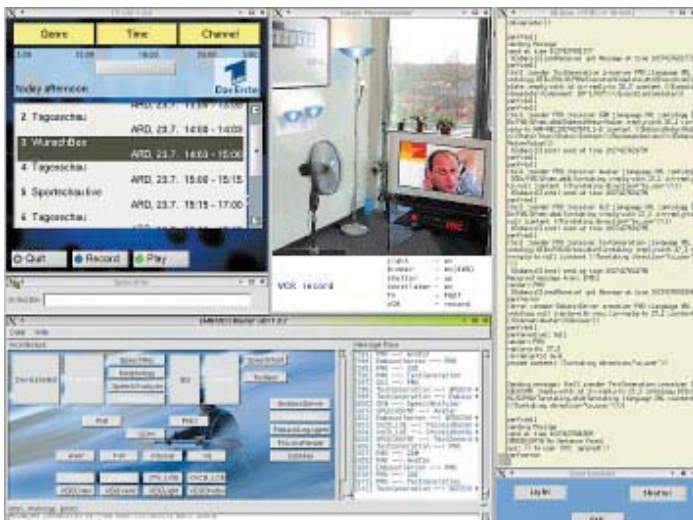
Genre

Time

Channel

today afternoon

Das Erste

ARD, 23.7. 11:00 - 14:00

2 Tagesschau

ARD, 23.7. 14:00 - 14:03

3 WunschBox

ARD, 23.7. 14:03 - 15:00

4 Tagesschau

ARD, 23.7. 15:00 - 15:15

5 Sportschau live

ARD, 23.7. 15:15 - 17:00

6 Tagesschau

Quit

Record

Play

VCR record

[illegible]